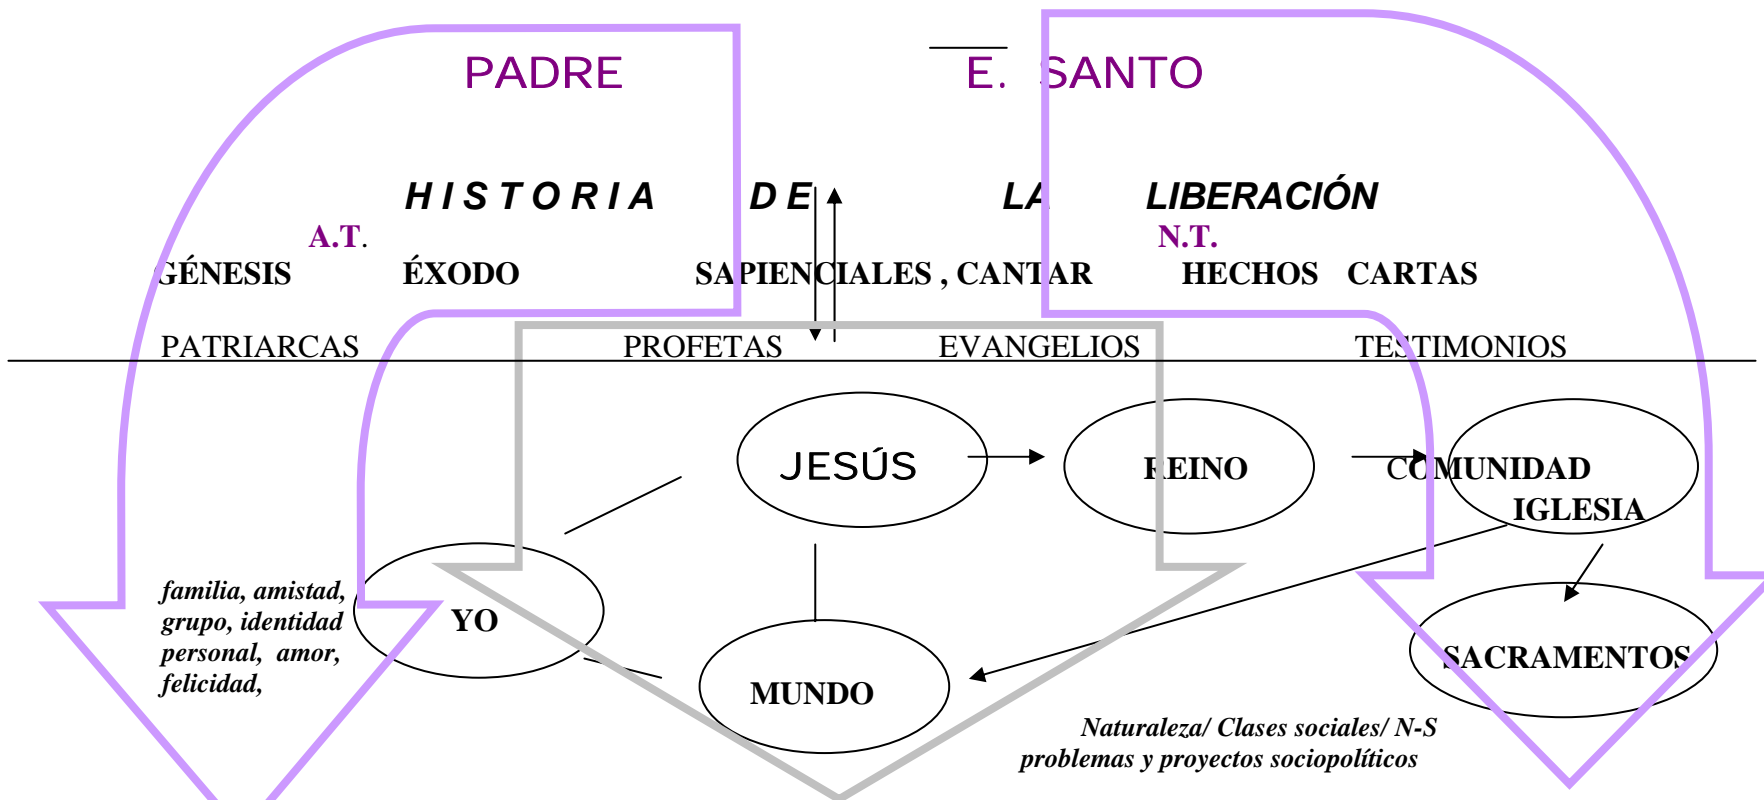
PADRE

E. SANTO

HISTORIA DE LA LIBERACIÓN

A.T.

N.T.

GÉNESIS ÉXODO SAPIENCIALES , CANTAR HECHOS CARTAS

PATRIARCAS PROFETAS EVANGELIOS TESTIMONIOS

JESÚS

REINO

COMUNIDAD IGLESIA

YO

familia, amistad, grupo, identidad personal, amor, felicidad,

MUNDO

SACRAMENTOS

Naturaleza/ Clases sociales/ N-S problemas y proyectos sociopolíticos